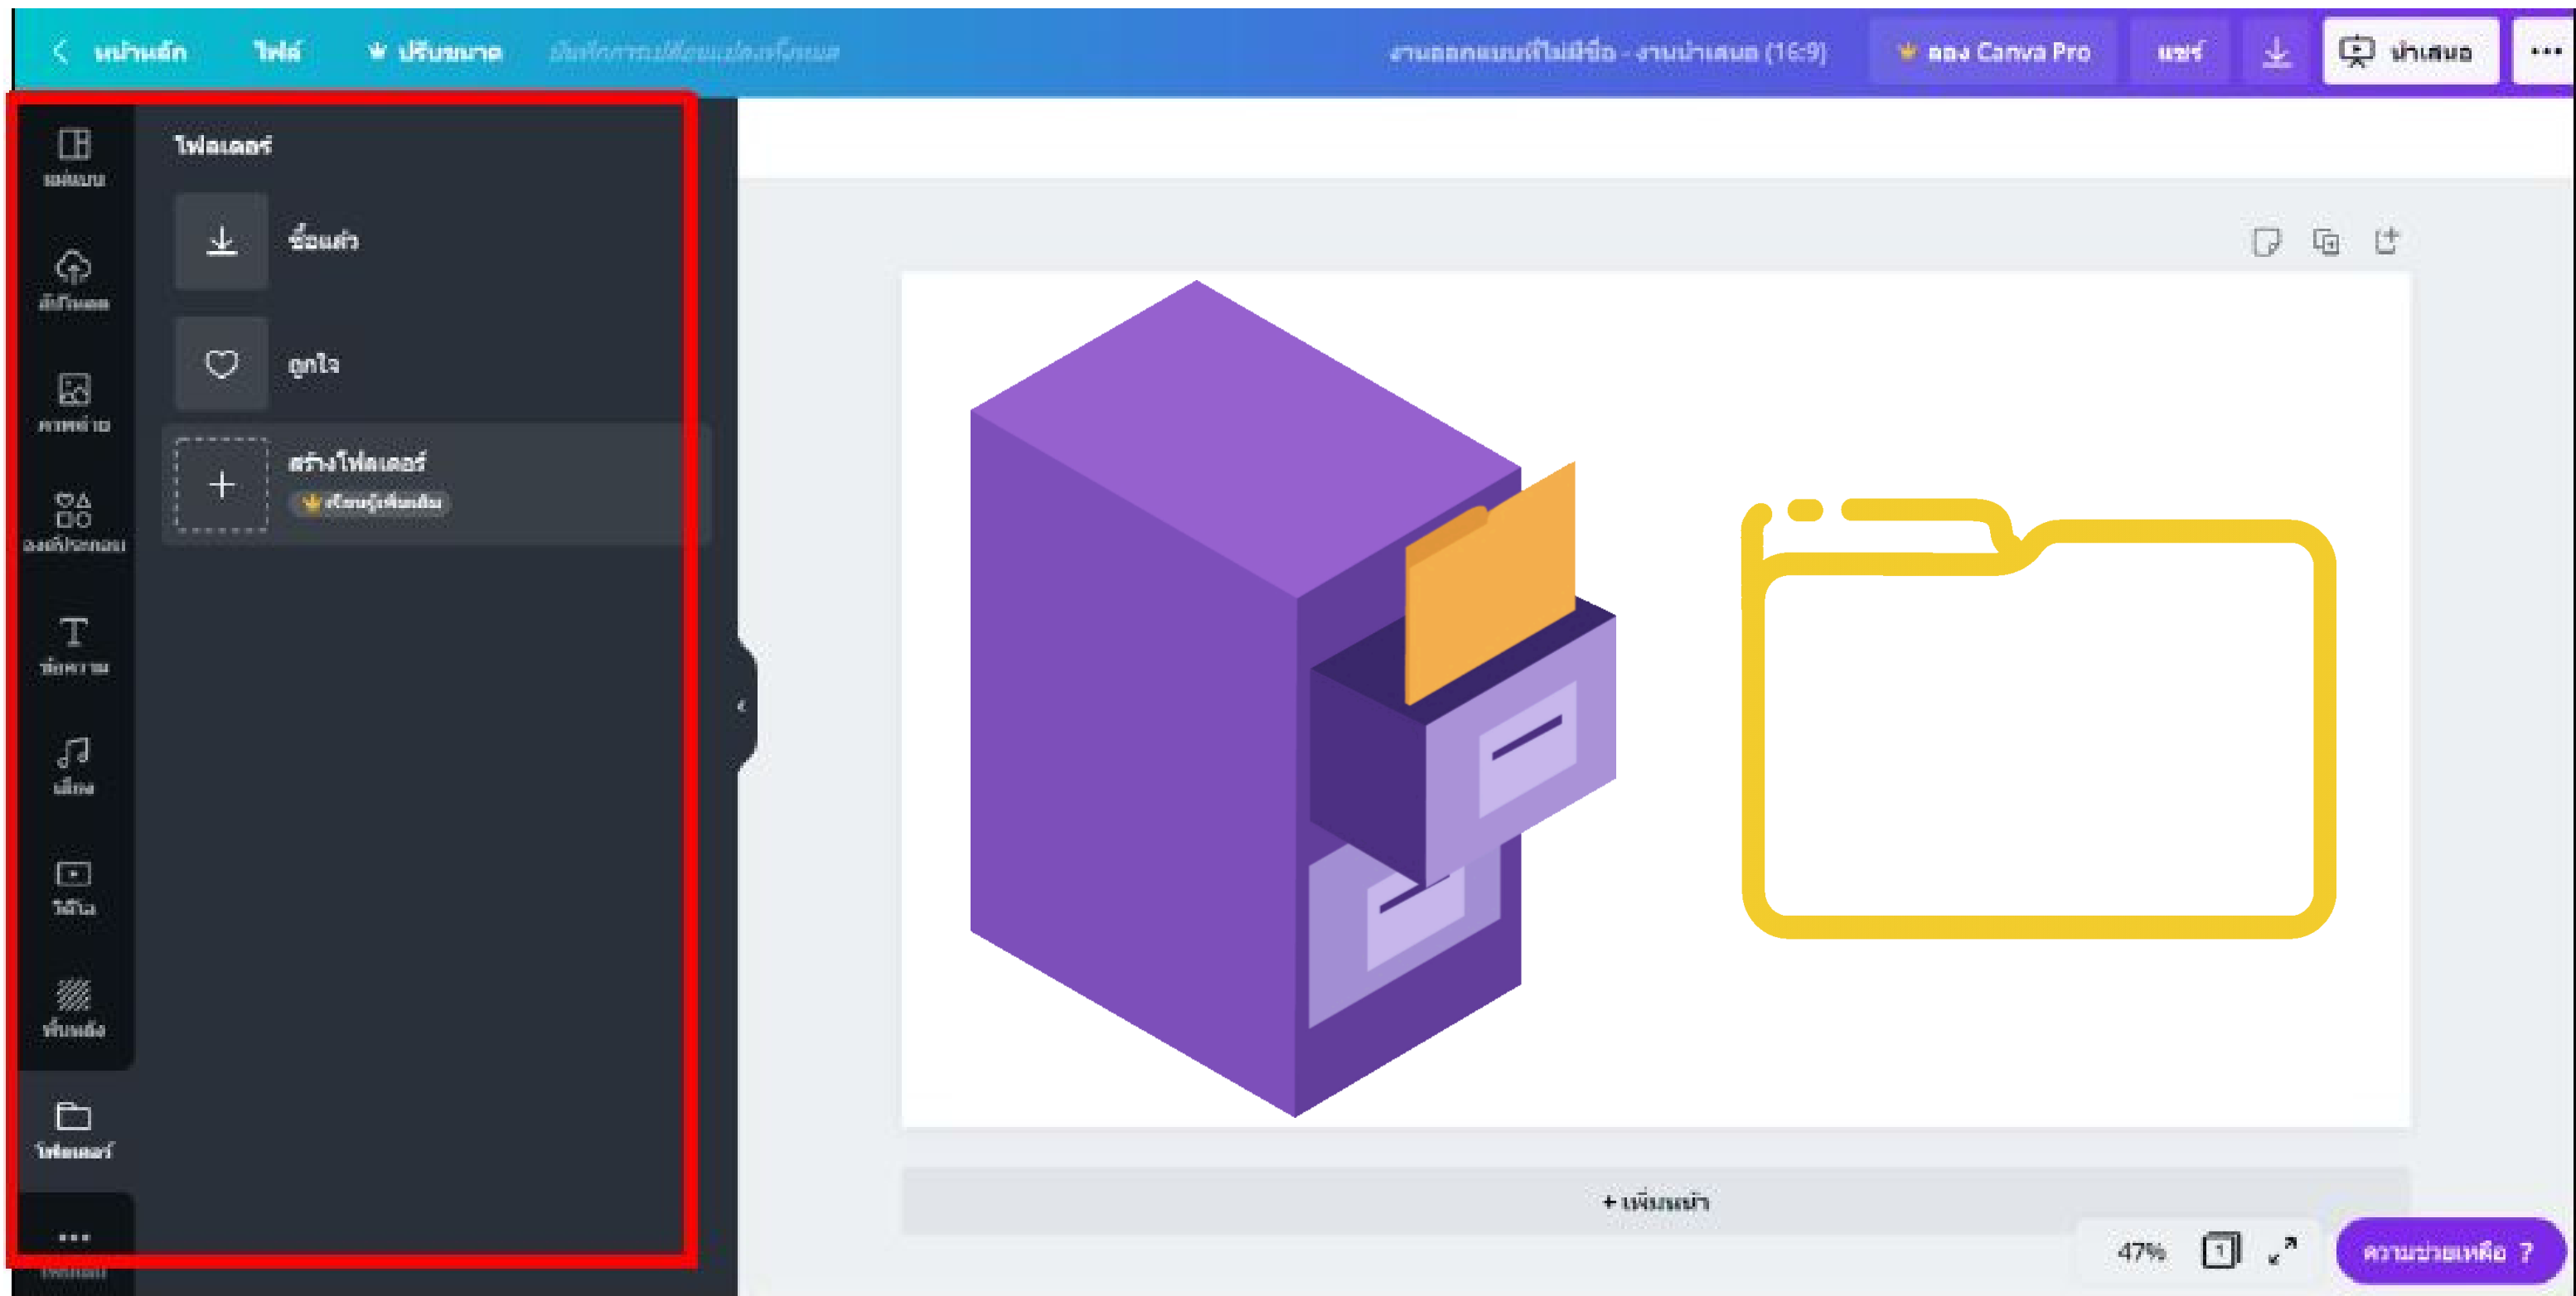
หน้าหลัก ไฟล์ ปรับขนาด บันทึกการเปลี่ยนแปลงทั้งหมด

งานออกแบบที่ไม่มีชื่อ - งานนำเสนอ (16:9) ลอง Canva Pro แชร์ นำเสนอ ...

แม่แบบ
อัปโหลด
รูปภาพ
องค์ประกอบ
ข้อความ
เสียง
วิดีโอ
พื้นหลัง
โฟลเดอร์
...
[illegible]

โฟลเดอร์

ซื้อแล้ว

ถูกใจ

สร้างโฟลเดอร์
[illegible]

+ เพิ่มหน้า

47%

ความช่วยเหลือ ?